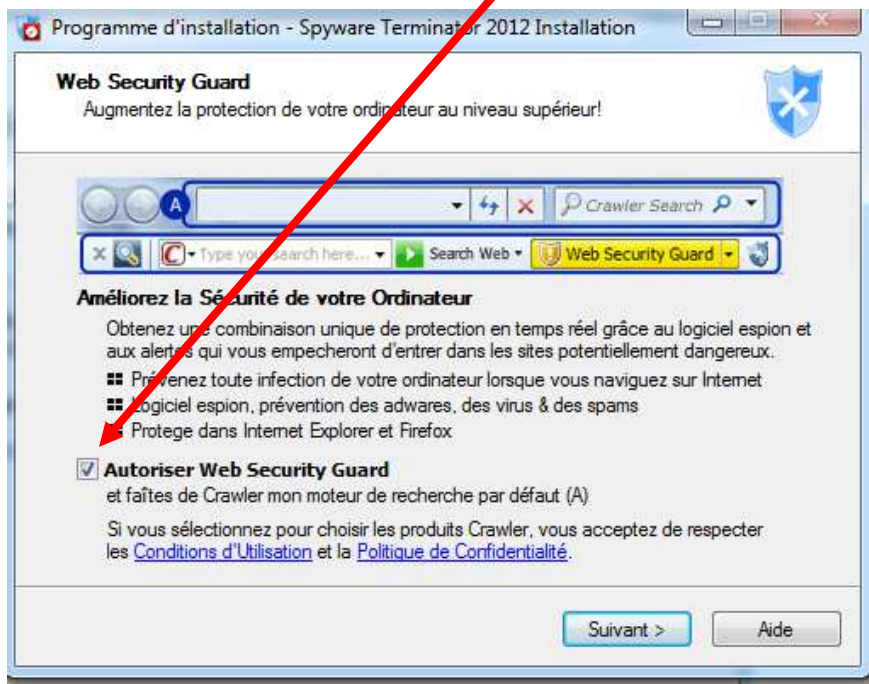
Programme d'installation - Spyware Terminator 2012 Installation

Web Security Guard
Augmentez la protection de votre ordinateur au niveau supérieur!

A

Crawler Search

Type your search here... Search Web Web Security Guard

Améliorez la Sécurité de votre Ordinateur

Obtenez une combinaison unique de protection en temps réel grâce au logiciel espion et aux alertes qui vous empecheront d'entrer dans les sites potentiellement dangereux.

Prévenez toute infection de votre ordinateur lorsque vous naviguez sur Internet
Logiciel espion, prévention des adwares, des virus & des spams
Protege dans Internet Explorer et Firefox

Autoriser Web Security Guard
et faîtes de Crawler mon moteur de recherche par défaut (A)

Si vous sélectionnez pour choisir les produits Crawler, vous acceptez de respecter les Conditions d'Utilisation et la Politique de Confidentialité.

Suivant >
Aide